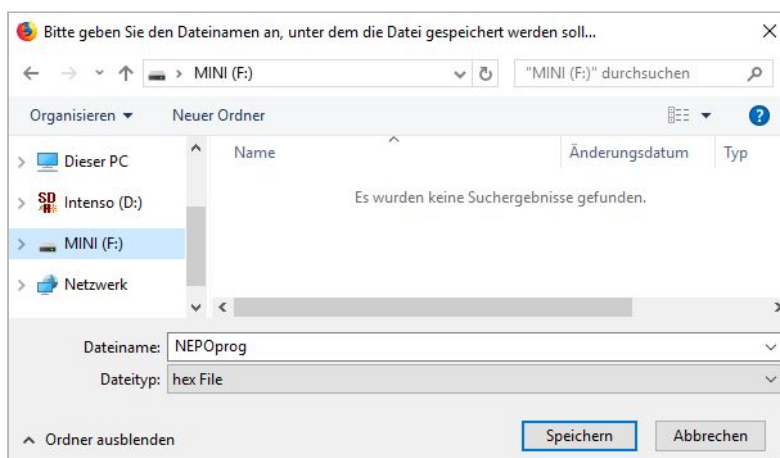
Bitte geben Sie den Dateinamen an, unter dem die Datei gespeichert werden soll...

MINI (F:)

"MINI (F:)" durchsuchen

Organisieren ▾ Neuer Ordner

Dieser PC
Intenso (D:)
MINI (F:)
Netzwerk

Name
Änderungsdatum
Typ

Es wurden keine Suchergebnisse gefunden.

Dateiname: NEPOprog
Dateityp: hex File

Ordner ausblenden

Speichern
Abbrechen